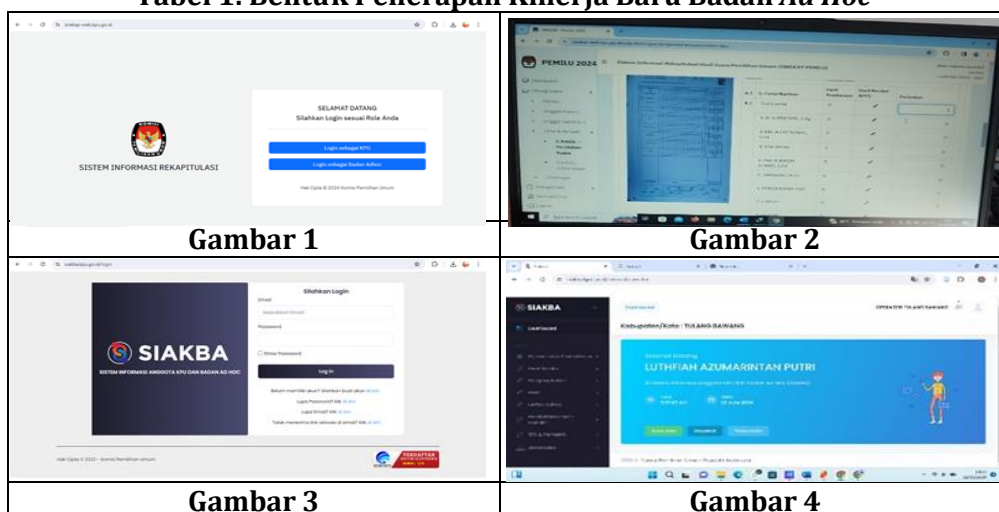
Tabel 1. Bentuk Penerapan Kinerja Baru Badan Ad Hoc

| | |
|---|---|
| SISTEM INFORMASI REKAPITULASI<br>SELAMAT DATANG<br>Silahkan Login sesuai Role Anda<br>Login sebagai KPU<br>Login sebagai Badan Adhoc<br>Hak Cipta © 2024 Komisi Pemilihan Umum | PEMILU 2024 |
| **Gambar 1** | **Gambar 2** |
| SIAKBA<br>SISTEM INFORMASI ANGGOTA KPU DAN BADAN AD HOC<br>Silahkan Login<br>Email<br>Password<br>Show Password<br>Log In<br>Hak Cipta © 2022 - Komisi Pemilihan Umum | SIAKBA<br>Dashboard<br>Kabupaten/Kota : TULANG BAWANG<br>LUTHFIAH AZUMARINTAN PUTRI |
| **Gambar 3** | **Gambar 4** |